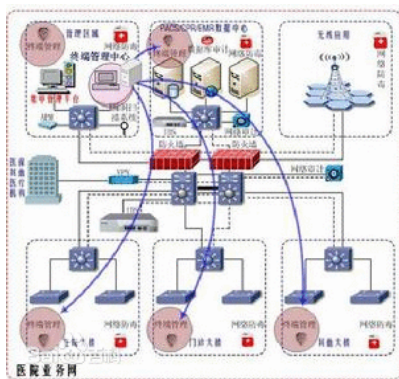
管理区域
终端管理
网络防病
终端管理中心
HIS/LIS/PACS/EMR数据中心
数据库审计
网络防病
无线网络
网络防病
准入管理平台
终端管理
VPN
防火墙
网络防病
网络审计
医保
网络审计
终端管理
网络防病
终端管理
网络防病
终端管理
网络防病
医院业务网